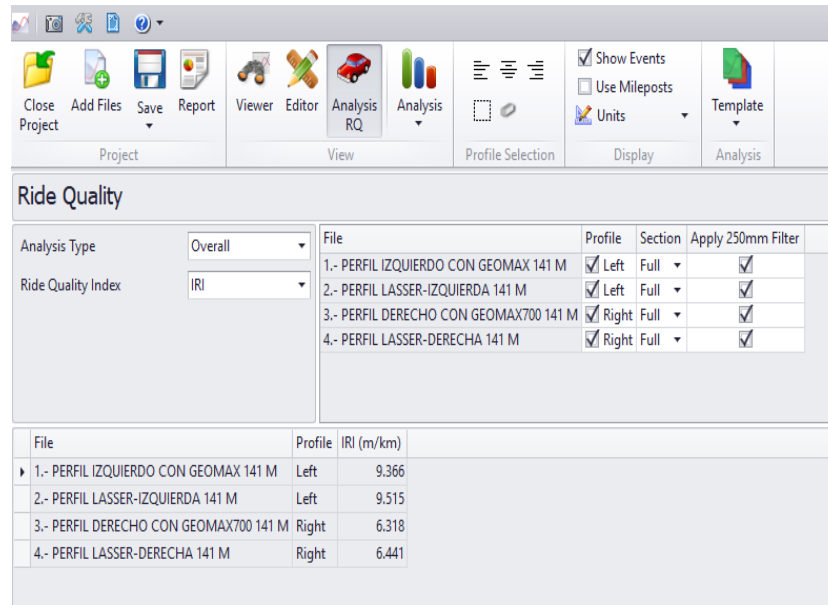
Close Project | Add Files | Save | Report | Viewer | Editor | Analysis RQ | Analysis | Show Events | Use Mileposts | Units | Template

Project | View | Profile Selection | Display | Analysis

Ride Quality

Analysis Type: Overall
Ride Quality Index: IRI

| File | Profile | Section | Apply 250mm Filter |
|---|---|---|---|
| 1.- PERFIL IZQUIERDO CON GEOMAX 141 M | ☑ Left | Full | ☑ |
| 2.- PERFIL LASSER-IZQUIERDA 141 M | ☑ Left | Full | ☑ |
| 3.- PERFIL DERECHO CON GEOMAX700 141 M | ☑ Right | Full | ☑ |
| 4.- PERFIL LASSER-DERECHA 141 M | ☑ Right | Full | ☑ |

| File | Profile | IRI (m/km) |
|---|---|---|
| 1.- PERFIL IZQUIERDO CON GEOMAX 141 M | Left | 9.366 |
| 2.- PERFIL LASSER-IZQUIERDA 141 M | Left | 9.515 |
| 3.- PERFIL DERECHO CON GEOMAX700 141 M | Right | 6.318 |
| 4.- PERFIL LASSER-DERECHA 141 M | Right | 6.441 |